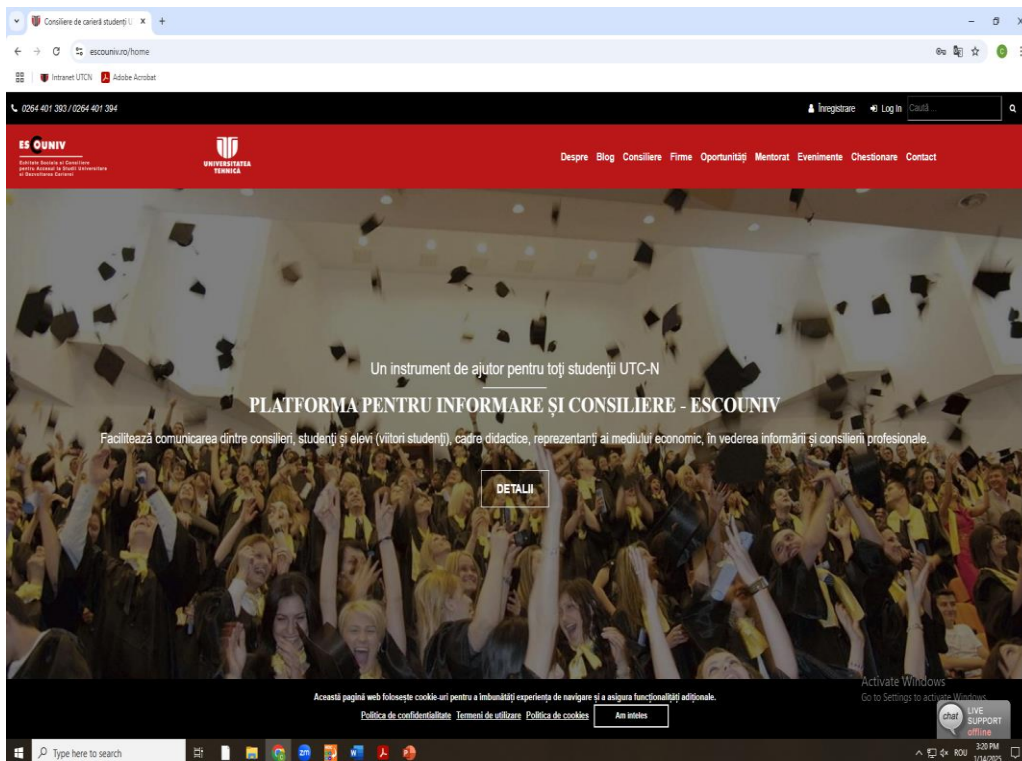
Consiliere de carieră studenți U ×  +

escouniv.ro/home

Intranet UTCN  Adobe Acrobat

0264 401 393 / 0264 401 394

Înregistrare  Log In  Caută...

ES OUNIV
Entitate Socială de Consiliere pentru Accesul la Studii Universitare și Dezvoltarea Carierei

UNIVERSITATEA TEHNICA

Despre  Blog  Consiliere  Firme  Oportunități  Mentorat  Evenimente  Chestionare  Contact

Un instrument de ajutor pentru toți studenții UTC-N

PLATFORMA PENTRU INFORMARE ȘI CONSILIERE - ESCOUNIV

Facilitează comunicarea dintre consilieri, studenți și elevi (viitori studenți), cadre didactice, reprezentanți ai mediului economic, în vederea informării și consilierii profesionale.

DETALII

Această pagină web folosește cookie-uri pentru a îmbunătăți experiența de navigare și a asigura funcționalități adiționale.

Politica de confidentialitate  Termeni de utilizare  Politica de cookies  Am inteles

Activate Windows
Go to Settings to activate Windows.

chat  LIVE SUPPORT offline

Type here to search

ROU  3:20 PM  1/14/2025